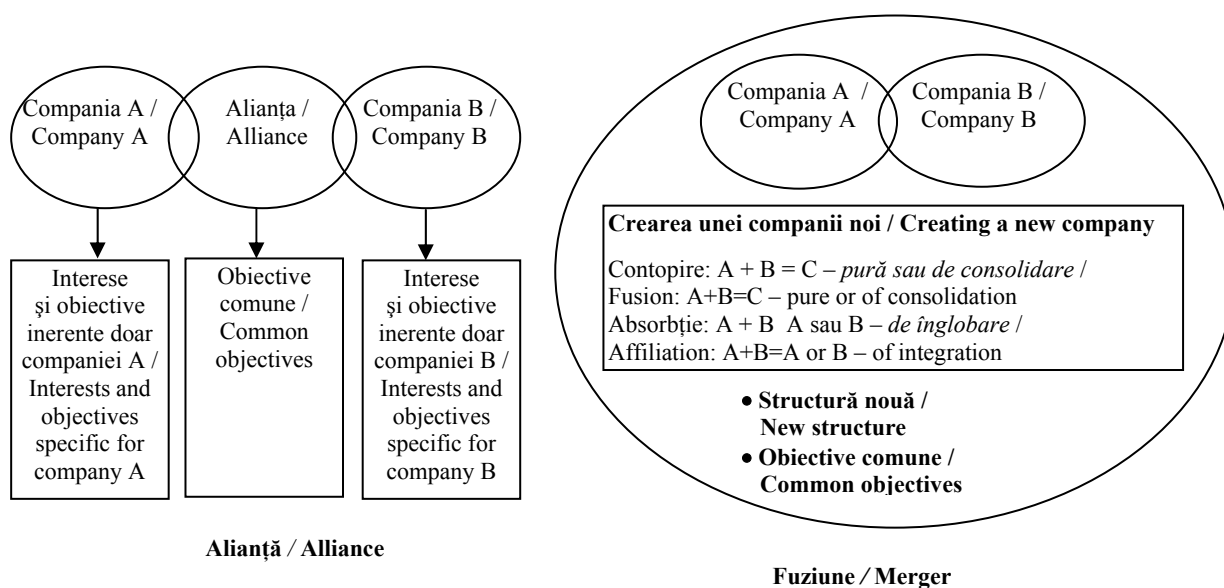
Compania A / Company A

Alianța / Alliance

Compania B / Company B

Interese şi obiective inerente doar companiei A / Interests and objectives specific for company A

Obiective comune / Common objectives

Interese şi obiective inerente doar companiei B / Interests and objectives specific for company B

Alianță / Alliance

Compania A / Company A

Compania B / Company B

**Crearea unei companii noi / Creating a new company**

Contopire: A + B = C – *pură sau de consolidare* /
Fusion: A+B=C – pure or of consolidation
Absorbție: A + B A sau B – *de înglobare* /
Affiliation: A+B=A or B – of integration

• **Structură nouă / New structure**
• **Obiective comune / Common objectives**

Fuziune / Merger